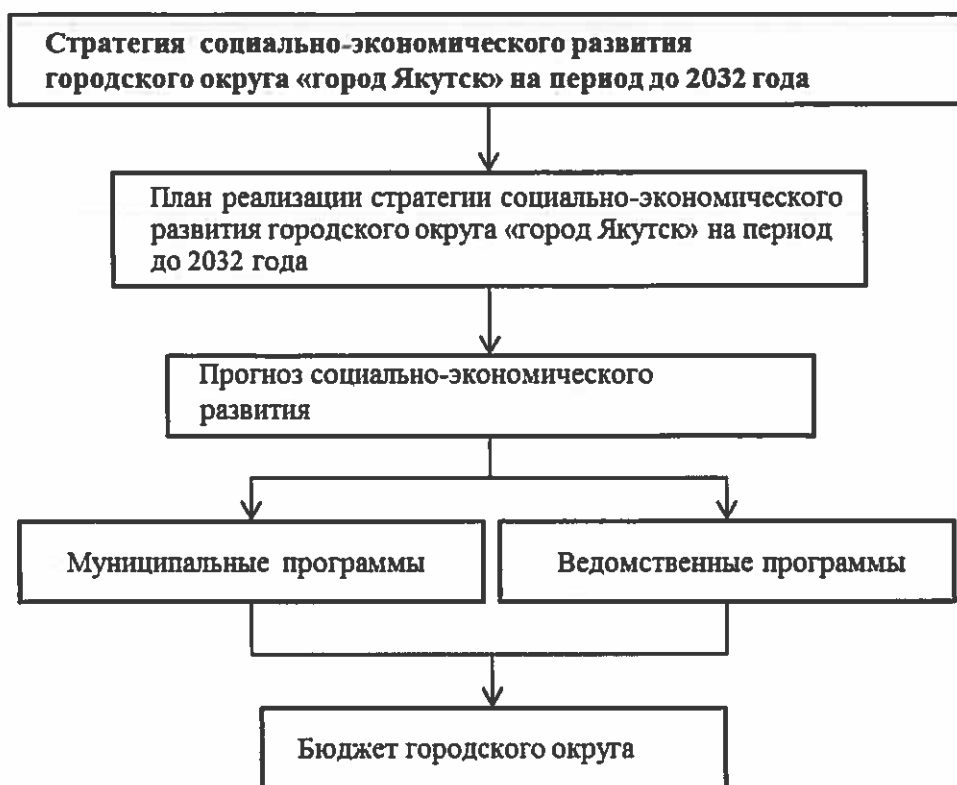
Стратегия социально-экономического развития городского округа «город Якутск» на период до 2032 года

План реализации стратегии социально-экономического развития городского округа «город Якутск» на период до 2032 года

Прогноз социально-экономического развития

Муниципальные программы

Ведомственные программы

Бюджет городского округа